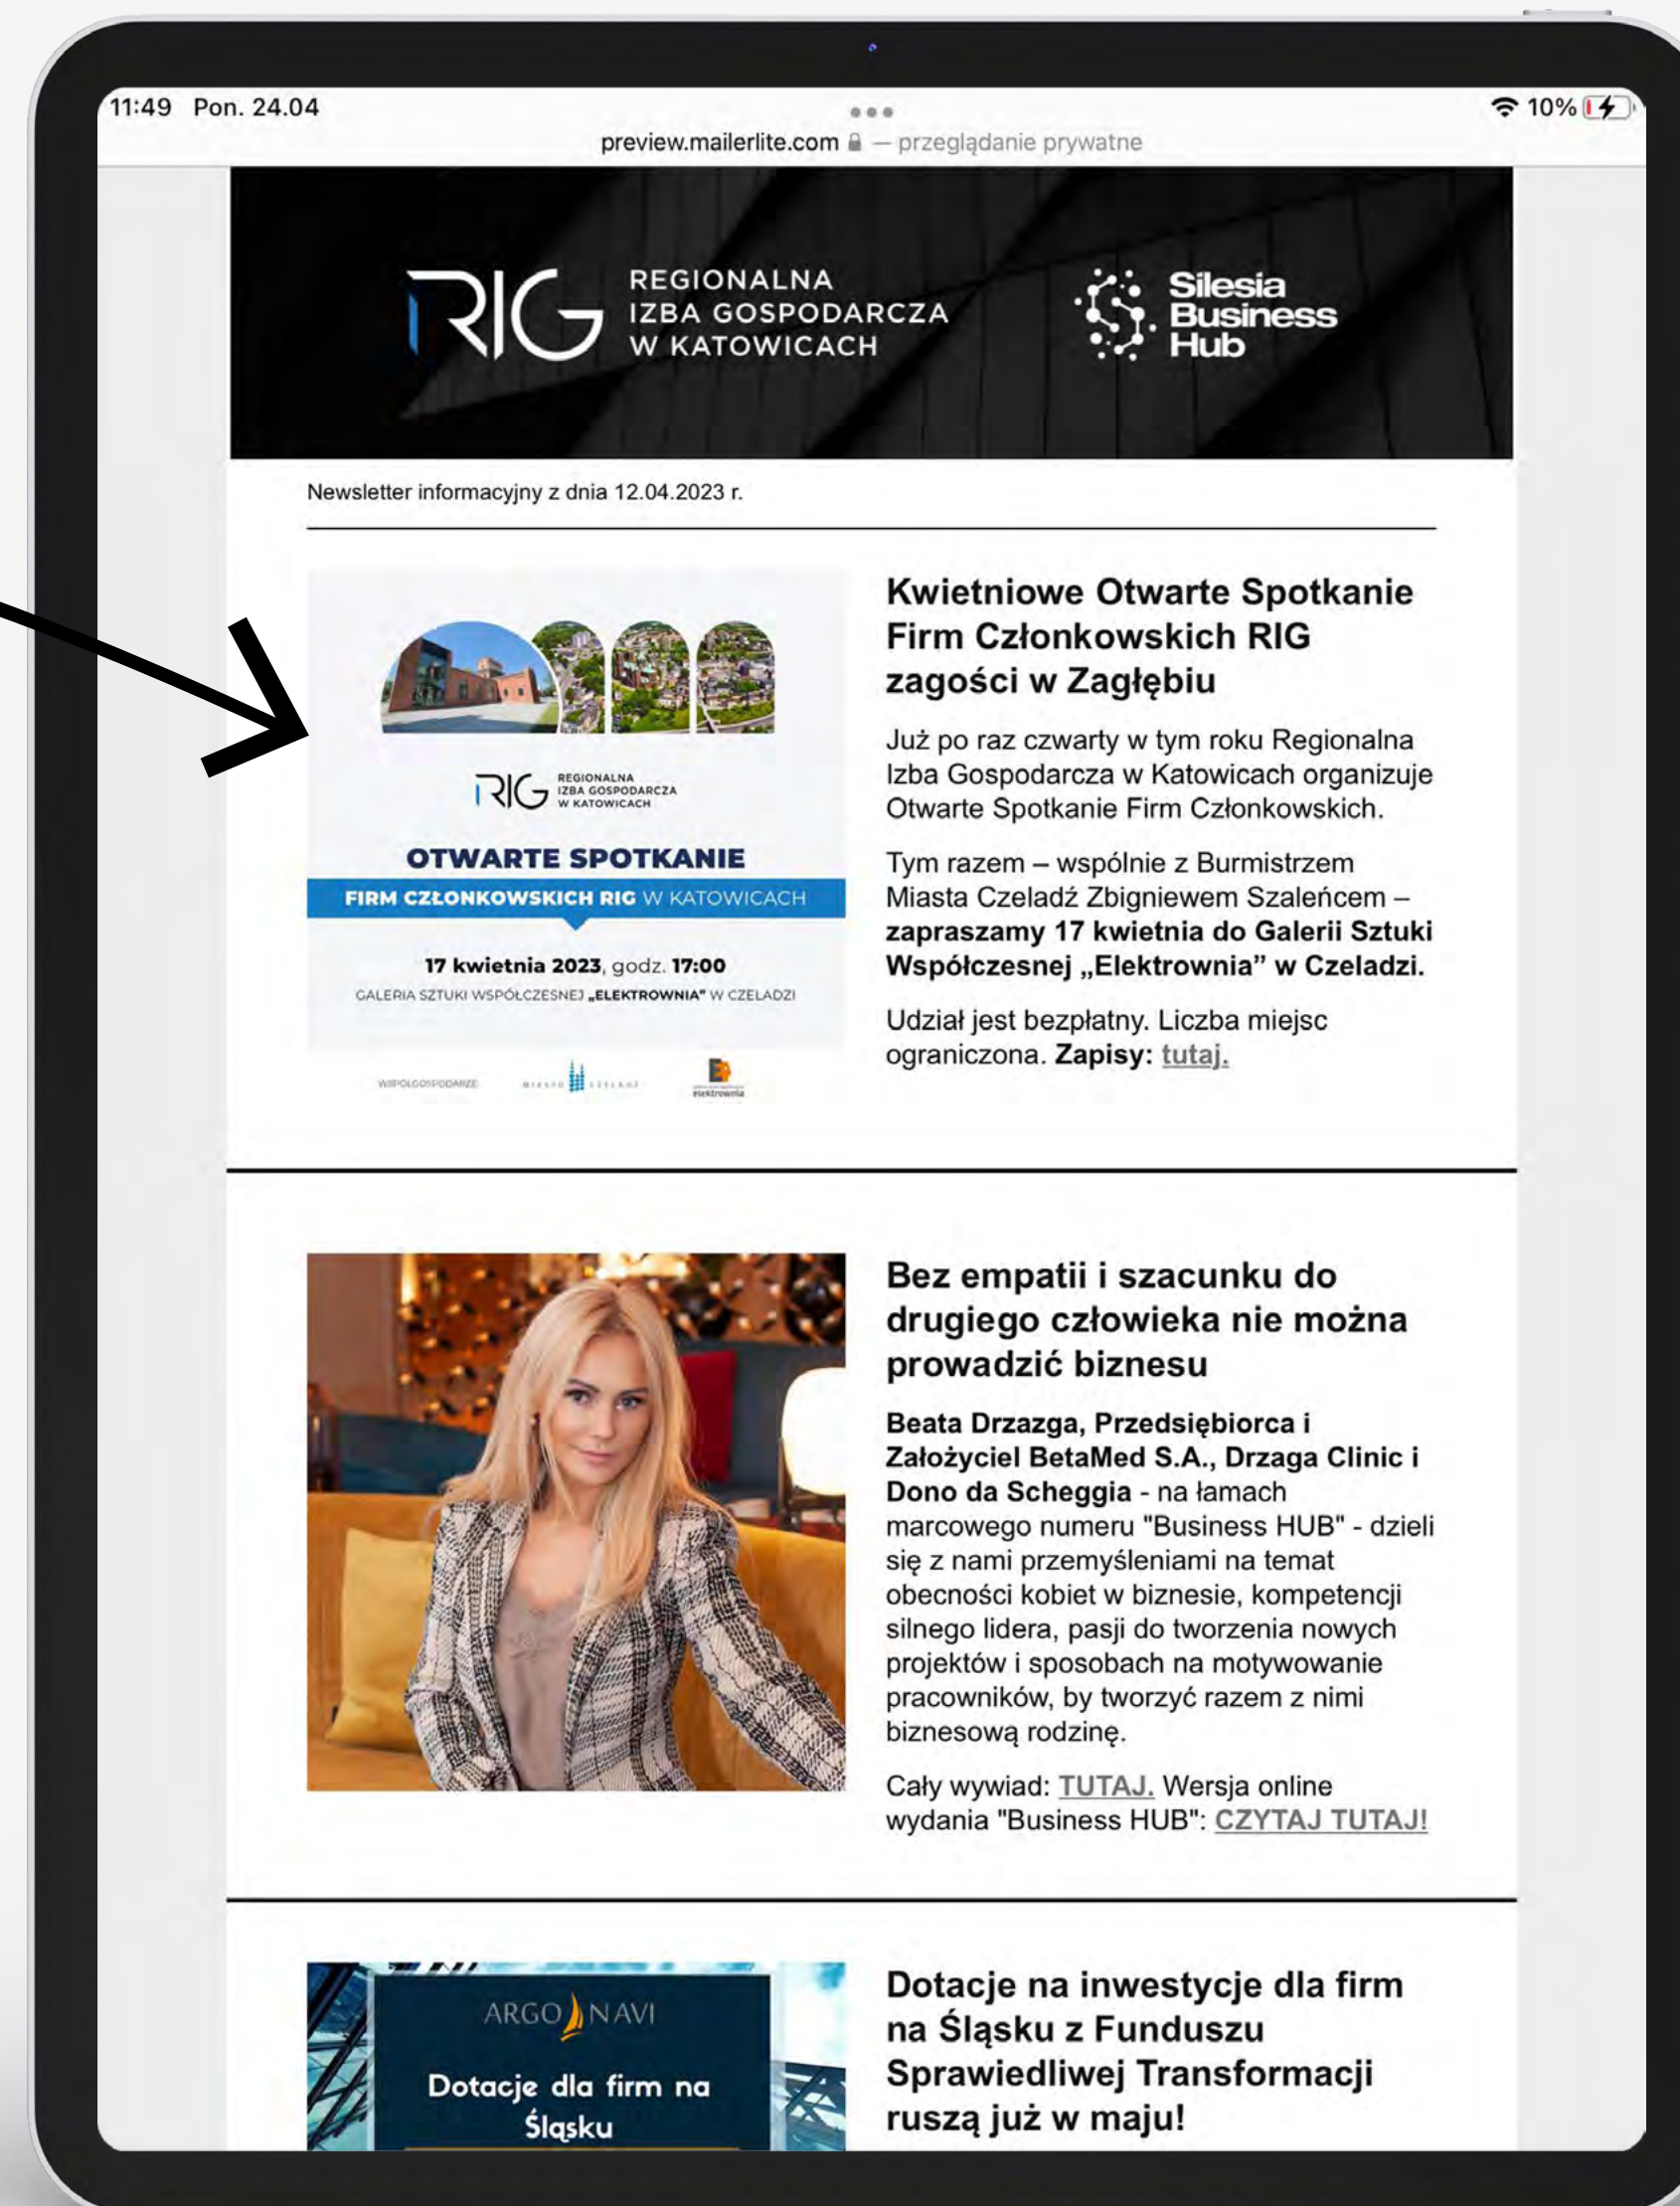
11:49 Pon. 24.04

10%

preview.mailerlite.com — przeglądanie prywatne

RIG REGIONALNA IZBA GOSPODARCZA W KATOWICACH

Silesia Business Hub

Newsletter informacyjny z dnia 12.04.2023 r.

RIG REGIONALNA IZBA GOSPODARCZA W KATOWICACH

OTWARTE SPOTKANIE

FIRM CZŁONKOWSKICH RIG W KATOWICACH

17 kwietnia 2023, godz. 17:00

GALERIA SZTUKI WSPÓŁCZESNEJ „ELEKTROWNIA" W CZELADZI

WSPÓŁGOSPODARZE

MIASTO CZELADŹ

elektrownia

Kwietniowe Otwarte Spotkanie Firm Członkowskich RIG zagości w Zagłębiu

Już po raz czwarty w tym roku Regionalna Izba Gospodarcza w Katowicach organizuje Otwarte Spotkanie Firm Członkowskich.

Tym razem – wspólnie z Burmistrzem Miasta Czeladź Zbigniewem Szaleńcem – zapraszamy 17 kwietnia do Galerii Sztuki Współczesnej „Elektrownia" w Czeladzi.

Udział jest bezpłatny. Liczba miejsc ograniczona. Zapisy: tutaj.

Bez empatii i szacunku do drugiego człowieka nie można prowadzić biznesu

Beata Drzazga, Przedsiębiorca i Założyciel BetaMed S.A., Drzaga Clinic i Dono da Scheggia - na łamach marcowego numeru "Business HUB" - dzieli się z nami przemyśleniami na temat obecności kobiet w biznesie, kompetencji silnego lidera, pasji do tworzenia nowych projektów i sposobach na motywowanie pracowników, by tworzyć razem z nimi biznesową rodzinę.

Cały wywiad: TUTAJ. Wersja online wydania "Business HUB": CZYTAJ TUTAJ!

ARGO NAVI

Dotacje dla firm na Śląsku

Dotacje na inwestycje dla firm na Śląsku z Funduszu Sprawiedliwej Transformacji ruszą już w maju!